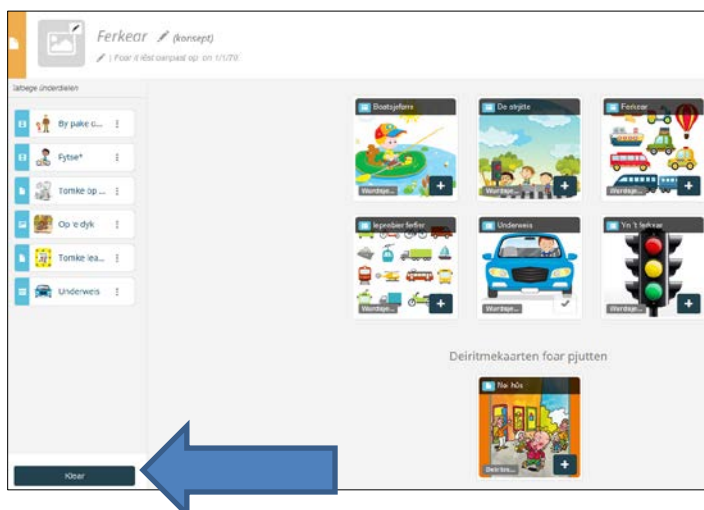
Ferkear (konsept)

| Foar it lêst oanpast op: on 1/1/70

Tafoege ûnderdielen

By pake e...

Fytse*

Tomke op ...

Op 'e dyk

Tomke lea...

Underweis

Klear

Boatsjefarre

Wurdsje...

De strjitte

Wurdsje...

Ferkear

Wurdsje...

Ieprobier ferfier

Wurdsje...

Underweis

Wurdsje...

Yn 't ferkear

Wurdsje...

Deiritmekaarten foar pjutten

Nei hûs

Deiritm...